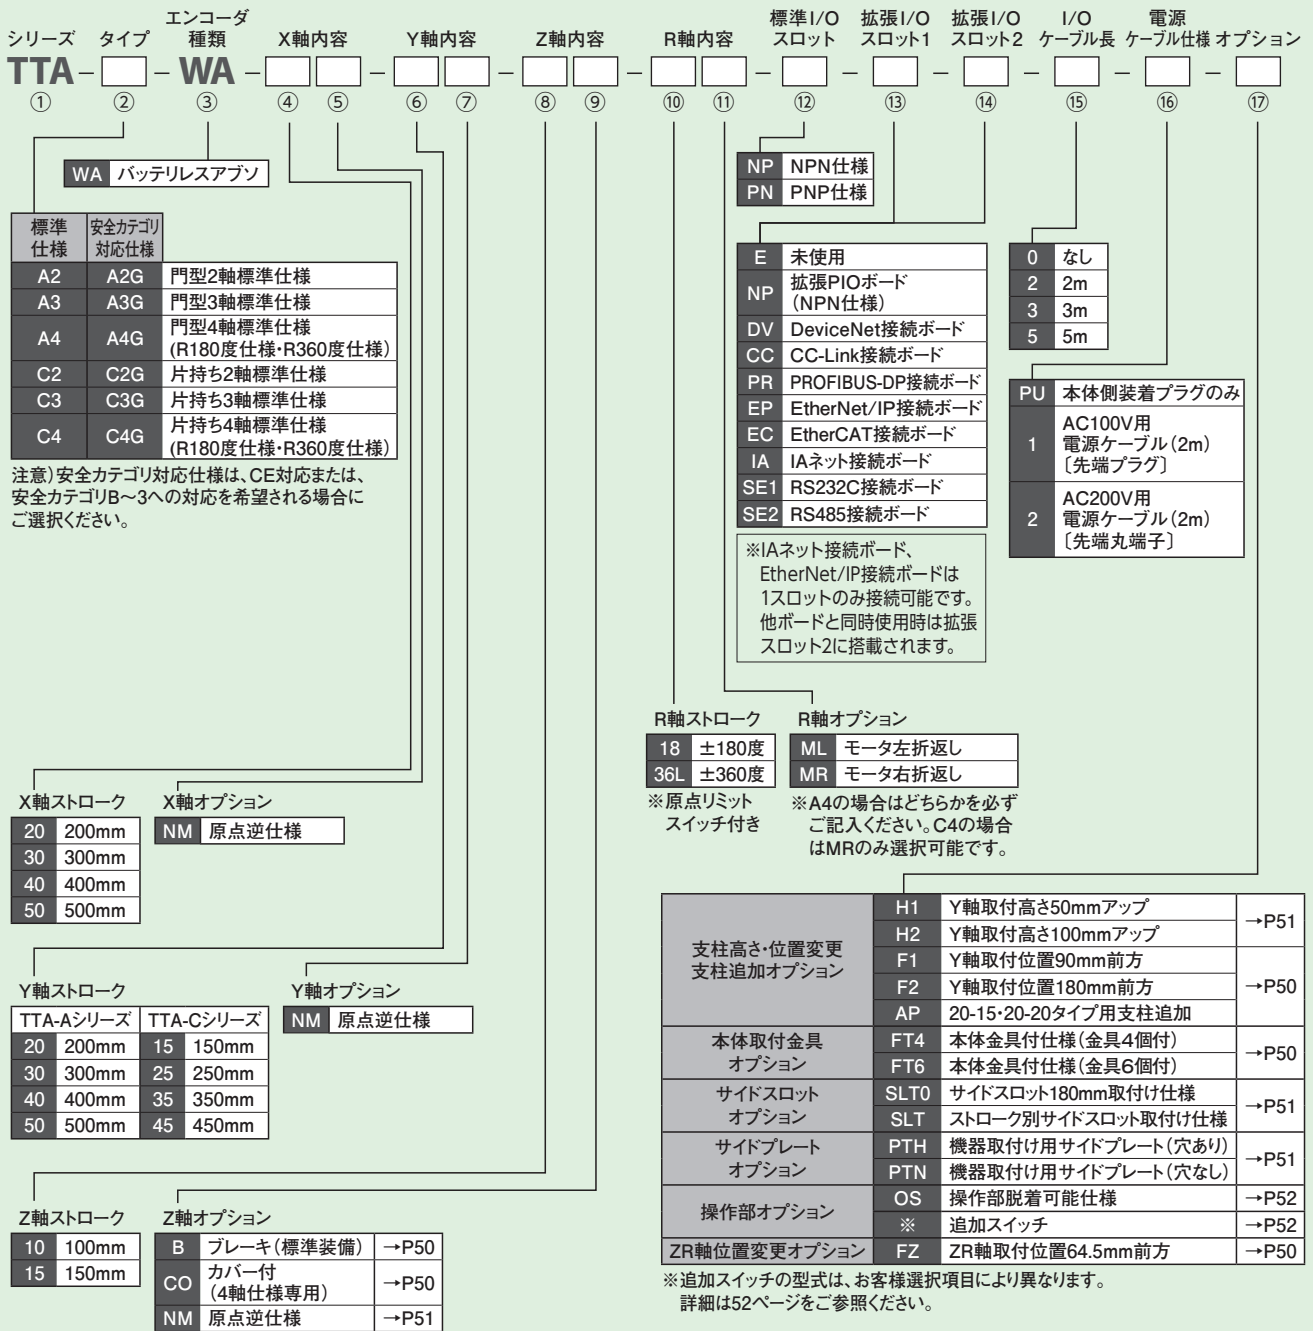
シリーズ タイプ エンコーダ種類 X軸内容 Y軸内容 Z軸内容 R軸内容 標準I/Oスロット 拡張I/Oスロット1 拡張I/Oスロット2 I/Oケーブル長 電源ケーブル仕様 オプション

TTA – [ ] – WA – [ ][ ] – [ ][ ] – [ ][ ] – [ ][ ] – [ ] – [ ] – [ ] – [ ] – [ ] – [ ]

① ② ③ ④ ⑤ ⑥ ⑦ ⑧ ⑨ ⑩ ⑪ ⑫ ⑬ ⑭ ⑮ ⑯ ⑰

| WA | バッテリレスアブソ |
|---|---|

| 標準仕様 | 安全カテゴリ対応仕様 | |
|---|---|---|
| A2 | A2G | 門型2軸標準仕様 |
| A3 | A3G | 門型3軸標準仕様 |
| A4 | A4G | 門型4軸標準仕様(R180度仕様・R360度仕様) |
| C2 | C2G | 片持ち2軸標準仕様 |
| C3 | C3G | 片持ち3軸標準仕様 |
| C4 | C4G | 片持ち4軸標準仕様(R180度仕様・R360度仕様) |

注意)安全カテゴリ対応仕様は、CE対応または、安全カテゴリB~3への対応を希望される場合にご選択ください。

| NP | NPN仕様 |
|---|---|
| PN | PNP仕様 |

| E | 未使用 |
|---|---|
| NP | 拡張PIOボード(NPN仕様) |
| DV | DeviceNet接続ボード |
| CC | CC-Link接続ボード |
| PR | PROFIBUS-DP接続ボード |
| EP | EtherNet/IP接続ボード |
| EC | EtherCAT接続ボード |
| IA | IAネット接続ボード |
| SE1 | RS232C接続ボード |
| SE2 | RS485接続ボード |

※IAネット接続ボード、EtherNet/IP接続ボードは1スロットのみ接続可能です。他ボードと同時使用時は拡張スロット2に搭載されます。

| 0 | なし |
|---|---|
| 2 | 2m |
| 3 | 3m |
| 5 | 5m |

| PU | 本体側装着プラグのみ |
|---|---|
| 1 | AC100V用 電源ケーブル(2m)〔先端プラグ〕 |
| 2 | AC200V用 電源ケーブル(2m)〔先端丸端子〕 |

R軸ストローク

| 18 | ±180度 |
|---|---|
| 36L | ±360度 |

※原点リミットスイッチ付き

R軸オプション

| ML | モータ左折返し |
|---|---|
| MR | モータ右折返し |

※A4の場合はどちらかを必ずご記入ください。C4の場合はMRのみ選択可能です。

X軸ストローク

| 20 | 200mm |
|---|---|
| 30 | 300mm |
| 40 | 400mm |
| 50 | 500mm |

X軸オプション

| NM | 原点逆仕様 |
|---|---|

Y軸ストローク

| TTA-Aシリーズ | | TTA-Cシリーズ | |
|---|---|---|---|
| 20 | 200mm | 15 | 150mm |
| 30 | 300mm | 25 | 250mm |
| 40 | 400mm | 35 | 350mm |
| 50 | 500mm | 45 | 450mm |

Y軸オプション

| NM | 原点逆仕様 |
|---|---|

| 支柱高さ・位置変更 支柱追加オプション | H1 | Y軸取付高さ50mmアップ | →P51 |
|---|---|---|---|
| | H2 | Y軸取付高さ100mmアップ | |
| | F1 | Y軸取付位置90mm前方 | →P50 |
| | F2 | Y軸取付位置180mm前方 | |
| | AP | 20-15・20-20タイプ用支柱追加 | |
| 本体取付金具オプション | FT4 | 本体金具付仕様(金具4個付) | →P50 |
| | FT6 | 本体金具付仕様(金具6個付) | |
| サイドスロットオプション | SLT0 | サイドスロット180mm取付け仕様 | →P51 |
| | SLT | ストローク別サイドスロット取付け仕様 | |
| サイドプレートオプション | PTH | 機器取付け用サイドプレート(穴あり) | →P51 |
| | PTN | 機器取付け用サイドプレート(穴なし) | |
| 操作部オプション | OS | 操作部脱着可能仕様 | →P52 |
| | ※ | 追加スイッチ | →P52 |
| ZR軸位置変更オプション | FZ | ZR軸取付位置64.5mm前方 | →P50 |

※追加スイッチの型式は、お客様選択項目により異なります。詳細は52ページをご参照ください。

Z軸ストローク

| 10 | 100mm |
|---|---|
| 15 | 150mm |

Z軸オプション

| B | ブレーキ(標準装備) | →P50 |
|---|---|---|
| CO | カバー付(4軸仕様専用) | →P50 |
| NM | 原点逆仕様 | →P51 |